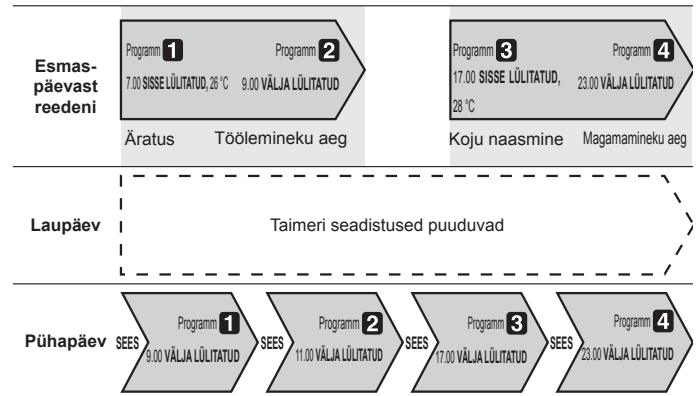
Esmaspäevast reedeni

Programm 1
7.00 SISSE LÜLITATUD, 26 °C

Programm 2
9.00 VÄLJA LÜLITATUD

Programm 3
17.00 SISSE LÜLITATUD, 28 °C

Programm 4
23.00 VÄLJA LÜLITATUD

Äratus Töölemineku aeg Koju naasmine Magamamineku aeg

Laupäev

Taimeri seadistused puuduvad

Pühapäev

SEES Programm 1
9.00 VÄLJA LÜLITATUD

SEES Programm 2
11.00 VÄLJA LÜLITATUD

SEES Programm 3
17.00 VÄLJA LÜLITATUD

SEES Programm 4
23.00 VÄLJA LÜLITATUD